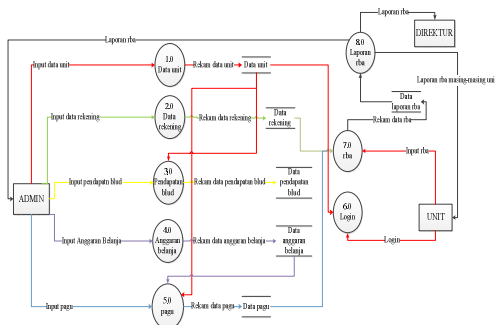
Laporan rba

DIREKTUR

Laporan rba

8.0 Laporan rba

Input data unit

1.0 Data unit

Rekam data unit

Data unit

Laporan rba masing-masing unit

Data laporan rba

Input data rekening

2.0 Data rekening

Rekam data rekening

Data rekening

Rekam data rba

7.0 rba

Input rba

Input pendapatan blud

3.0 Pendapatan blud

Rekam data pendapatan blud

Data pendapatan blud

ADMIN

6.0 Login

UNIT

Input Anggaran Belanja

4.0 Anggaran belanja

Rekam data anggaran belanja

Data anggaran belanja

Login

Input pagu

5.0 pagu

Rekam data pagu

Data pagu